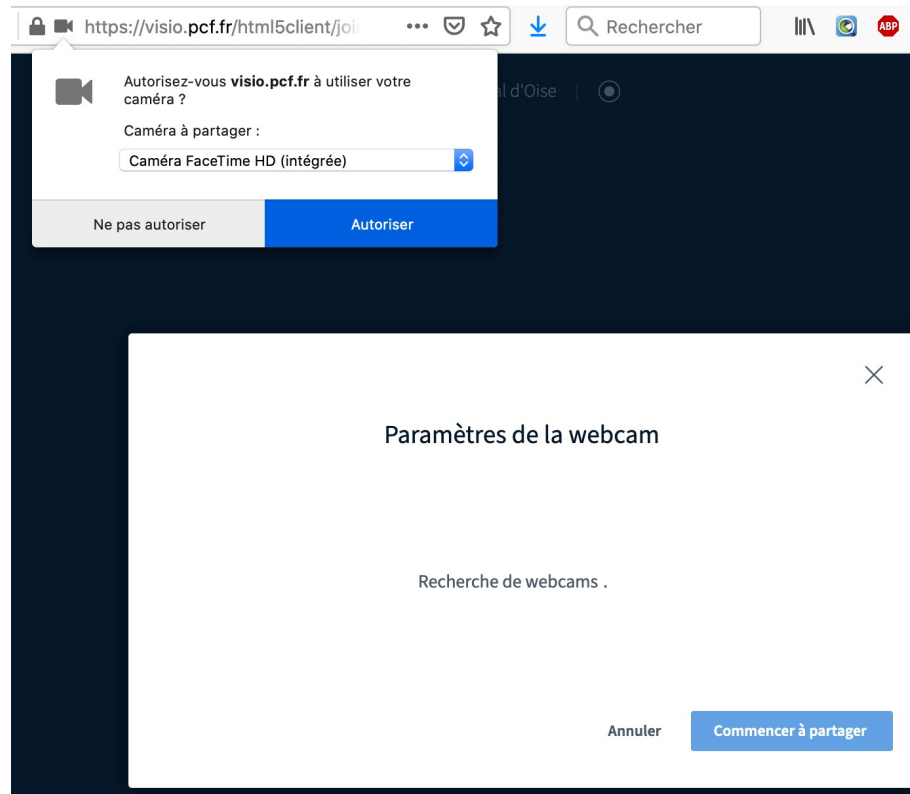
https://visio.pcf.fr/html5client/joi

Rechercher

ABP

Autorisez-vous **visio.pcf.fr** à utiliser votre caméra ?

Caméra à partager :

Caméra FaceTime HD (intégrée)

Ne pas autoriser

Autoriser

al d'Oise

Paramètres de la webcam

Recherche de webcams .

Annuler

Commencer à partager